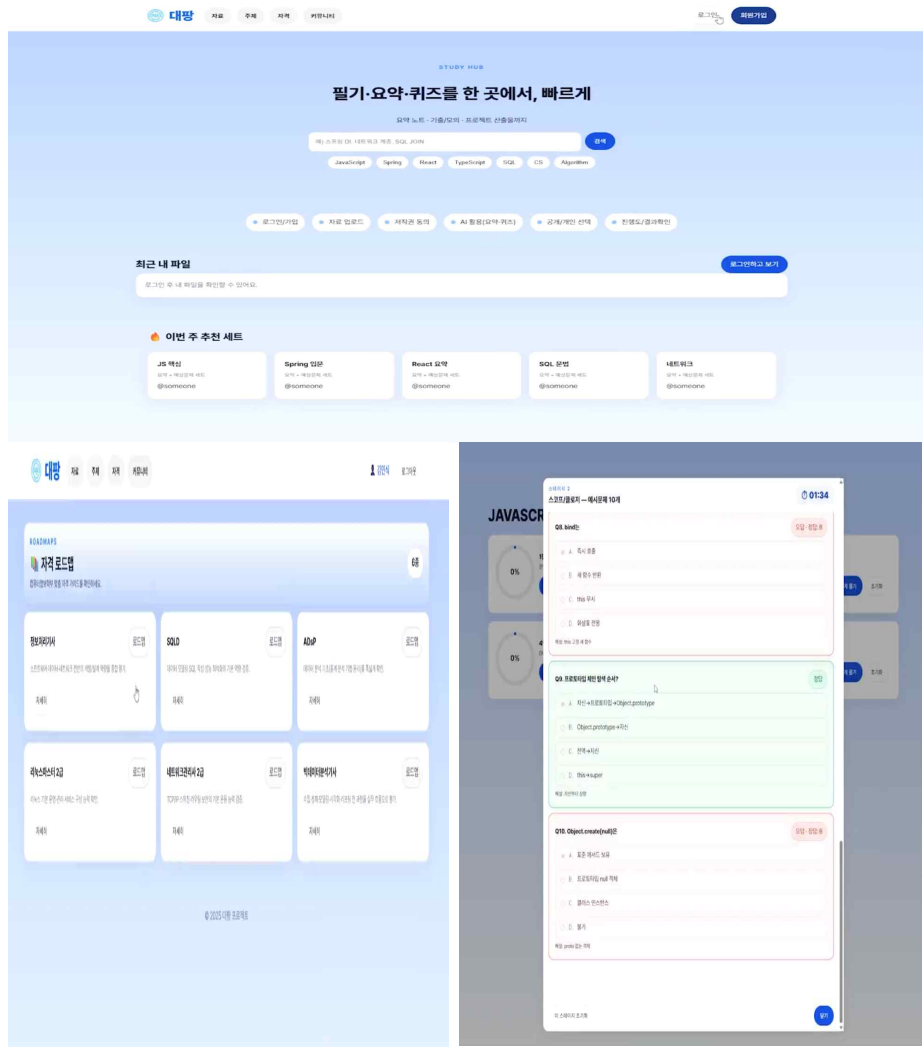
대팡 자료 주제 자격 커뮤니티

로그인 회원가입

STUDY HUB

필기·요약·퀴즈를 한 곳에서, 빠르게

요약 노트 · 기출/모의 · 프로젝트 산출물까지

예) 스코프 DI 네트워크 계층 SQL JOIN

검색

JavaScript Spring React TypeScript SQL CS Algorithm

로그인/가입 자료 업로드 저작권 동의 AI 활용(요약·퀴즈) 공개/개인 선택 진행도/결과확인

최근 내 파일

로그인하고 보기

로그인 후 내 파일을 확인할 수 있어요.

이번 주 추천 세트

| JS 핵심 | Spring 입문 | React 요약 | SQL 문법 | 네트워크 |
|---|---|---|---|---|
| 요약 + 예상문제 세트 | 요약 + 예상문제 세트 | 요약 + 예상문제 세트 | 요약 + 예상문제 세트 | 요약 + 예상문제 세트 |
| @someone | @someone | @someone | @someone | @someone |

대팡 자료 주제 자격 커뮤니티

김민석 로그아웃

ROADMAPS

자격 로드맵

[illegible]

6종

정보처리기사 로드맵 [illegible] 자세히

SQLD 로드맵 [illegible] 자세히

ADsP 로드맵 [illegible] 자세히

리눅스마스터 2급 로드맵 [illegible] 자세히

네트워크관리사 2급 로드맵 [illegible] 자세히

빅데이터분석기사 로드맵 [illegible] 자세히

© 2025 대팡 프로젝트

JAVASCR

0%

0%

스코프/클로저 — 예시문제 10개

01:34

Q8. bind는

오답 · 정답: B

A. 즉시 호출

B. 새 함수 반환

C. this 무시

D. 화살표 변환

해설: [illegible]

Q9. 프로토타입 체인 탐색 순서?

정답

A. 자신→프로토타입→Object.prototype

B. Object.prototype→자신

C. 전역→자신

D. this→super

해설: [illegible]

Q10. Object.create(null)은

오답 · 정답: B

A. 빈 메서드 보유

B. 프로토타입 null 객체

C. 클래스 인스턴스

D. 불가

해설: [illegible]

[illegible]

닫기